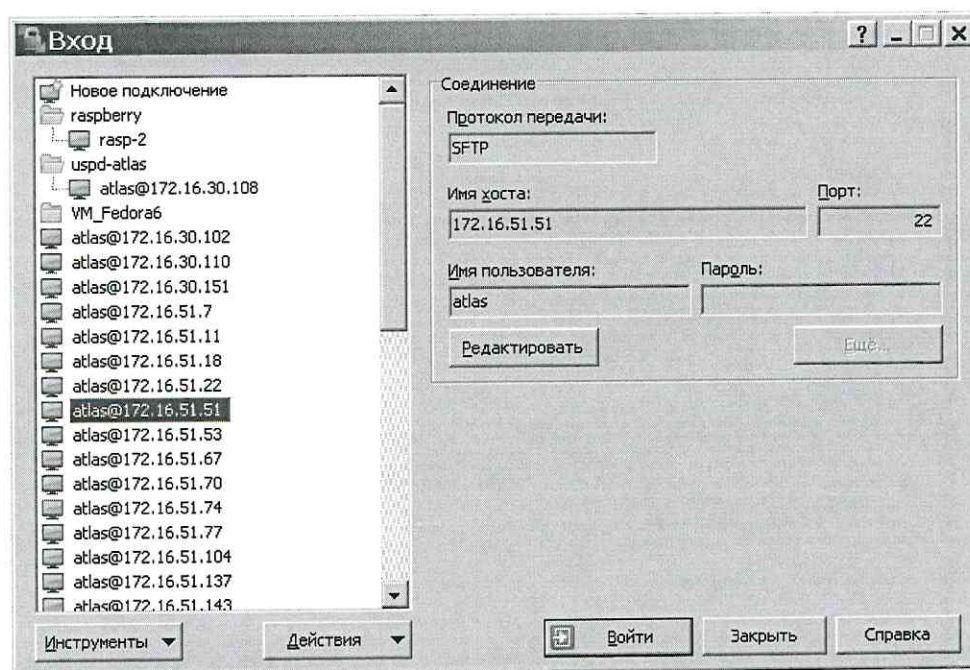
Вход

? _ □ X

Новое подключение
raspberry
rasp-2
uspd-atlas
atlas@172.16.30.108
VM_Fedora6
atlas@172.16.30.102
atlas@172.16.30.110
atlas@172.16.30.151
atlas@172.16.51.7
atlas@172.16.51.11
atlas@172.16.51.18
atlas@172.16.51.22
atlas@172.16.51.51
atlas@172.16.51.53
atlas@172.16.51.67
atlas@172.16.51.70
atlas@172.16.51.74
atlas@172.16.51.77
atlas@172.16.51.104
atlas@172.16.51.137
atlas@172.16.51.143

Соединение

Протокол передачи:
SFTP

Имя хоста:
172.16.51.51

Порт:
22

Имя пользователя:
atlas

Пароль:

Редактировать

Ещё...

Инструменты

Действия

Войти

Закрыть

Справка